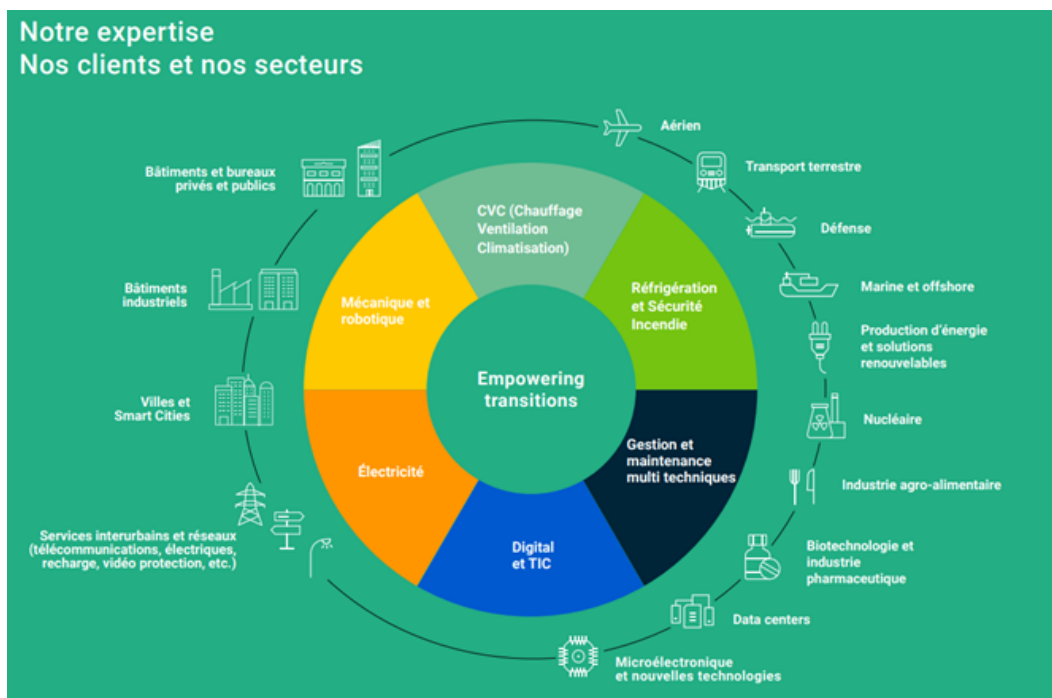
Notre expertise
Nos clients et nos secteurs

Empowering transitions

CVC (Chauffage Ventilation Climatisation)

Réfrigération et Sécurité Incendie

Gestion et maintenance multi techniques

Digital et TIC

Électricité

Mécanique et robotique

Aérien

Transport terrestre

Défense

Marine et offshore

Production d'énergie et solutions renouvelables

Nucléaire

Industrie agro-alimentaire

Biotechnologie et industrie pharmaceutique

Data centers

Microélectronique et nouvelles technologies

Services interurbains et réseaux (télécommunications, électriques, recharge, vidéo protection, etc.)

Villes et Smart Cities

Bâtiments industriels

Bâtiments et bureaux privés et publics